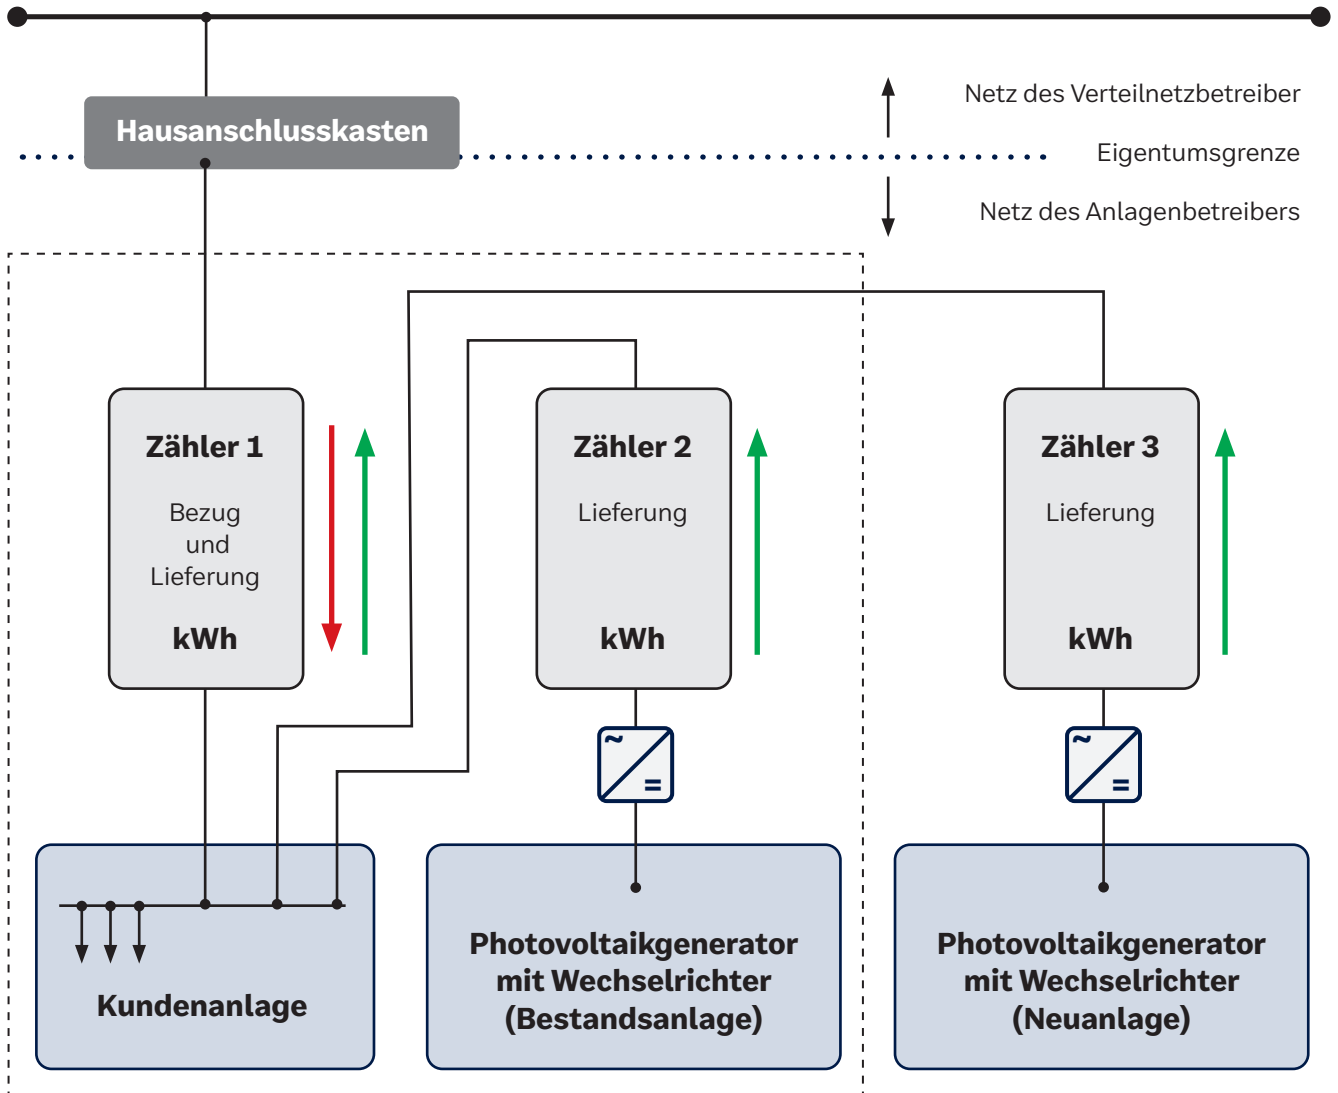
Hausanschlusskasten

Netz des Verteilnetzbetreiber

Eigentumsgrenze

Netz des Anlagenbetreibers

Zähler 1
Bezug und Lieferung
kWh

Zähler 2
Lieferung
kWh

Zähler 3
Lieferung
kWh

~
=

~
=

Kundenanlage

Photovoltaikgenerator mit Wechselrichter (Bestandsanlage)

Photovoltaikgenerator mit Wechselrichter (Neuanlage)